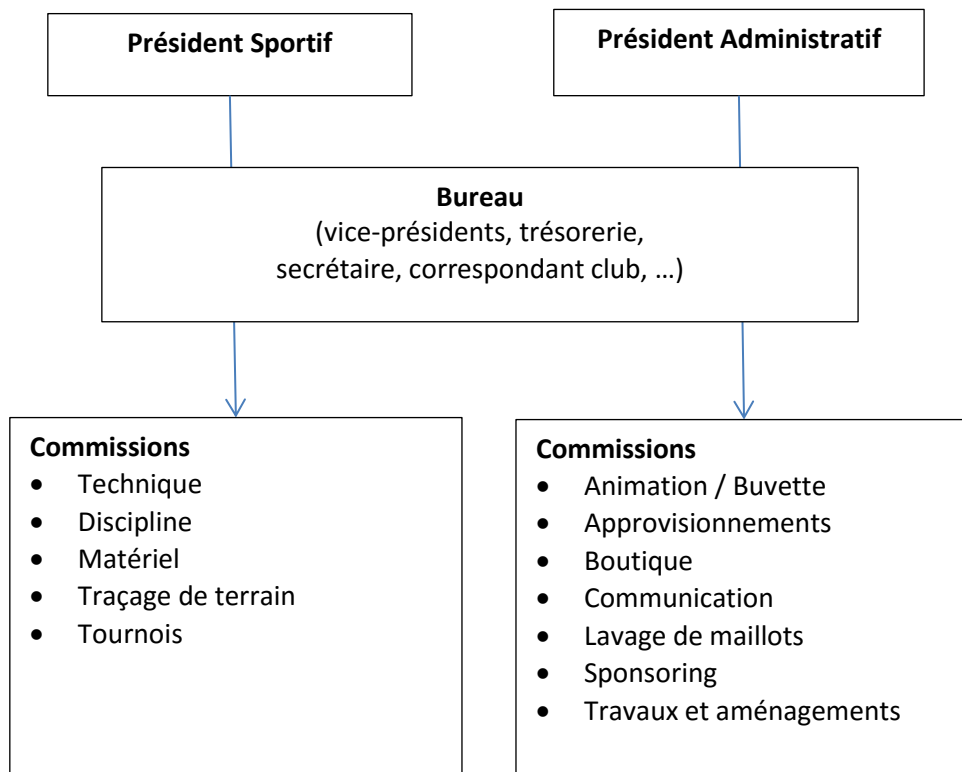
**Président Sportif**

**Président Administratif**

**Bureau**
(vice-présidents, trésorerie, secrétaire, correspondant club, …)

**Commissions**
- Technique
- Discipline
- Matériel
- Traçage de terrain
- Tournois

**Commissions**
- Animation / Buvette
- Approvisionnements
- Boutique
- Communication
- Lavage de maillots
- Sponsoring
- Travaux et aménagements